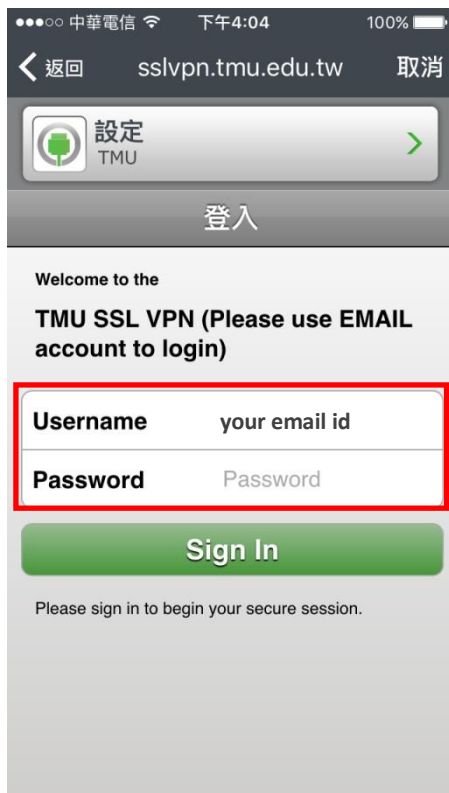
●●●○○ 中華電信 下午4:04 100%

返回 sslvpn.tmu.edu.tw 取消

設定
TMU

登入

Welcome to the

TMU SSL VPN (Please use EMAIL account to login)

| Username | your email id |
|---|---|
| Password | Password |

Sign In

Please sign in to begin your secure session.